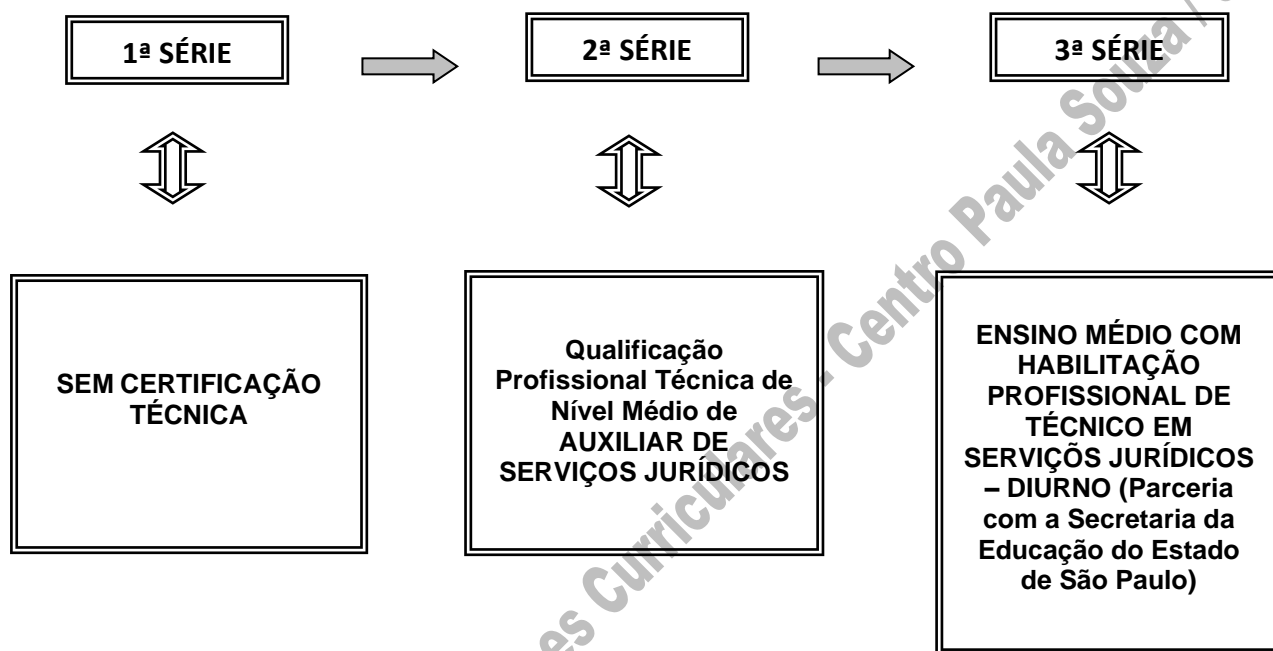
1ª SÉRIE

2ª SÉRIE

3ª SÉRIE

SEM CERTIFICAÇÃO TÉCNICA

Qualificação Profissional Técnica de Nível Médio de AUXILIAR DE SERVIÇOS JURÍDICOS

ENSINO MÉDIO COM HABILITAÇÃO PROFISSIONAL DE TÉCNICO EM SERVIÇOS JURÍDICOS – DIURNO (Parceria com a Secretaria da Educação do Estado de São Paulo)

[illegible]es Curriculares - Centro Paula Souza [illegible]